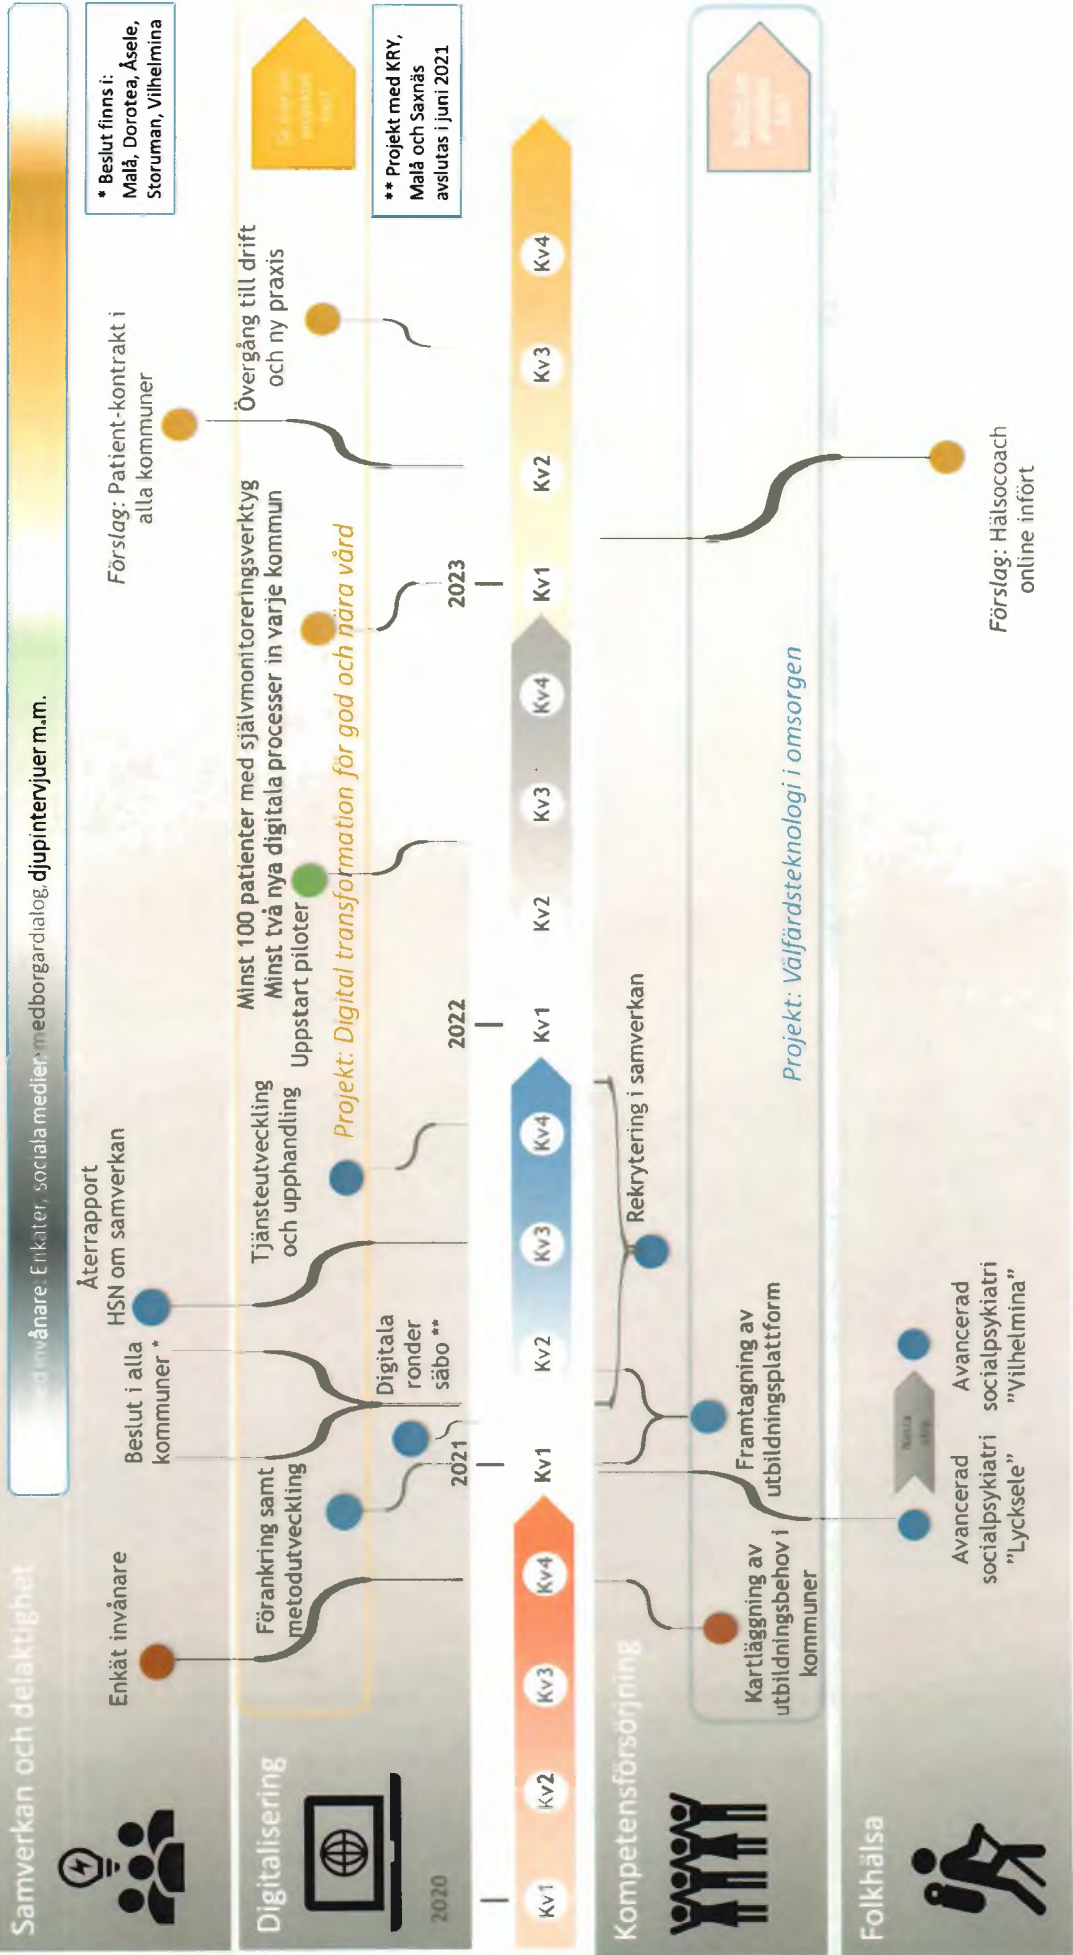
Samverkan och delaktighet

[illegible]invånare: Enkäter, sociala medier, medborgardialog, djupintervjuer m.m.

* Beslut finns i: Malå, Dorotea, Åsele, Storuman, Vilhelmina

Digitalisering

** Projekt med KRY, Malå och Saxnäs avslutas i juni 2021

Kompetensförsörjning

Folkhälsa

Enkät invånare

Förankring samt metodutveckling

Beslut i alla kommuner *

Digitala ronder säbo **

Återrapport HSN om samverkan

Tjänsteutveckling och upphandling

Uppstart piloter

Minst två nya digitala processer in varje kommun

Minst 100 patienter med självmonitoreringsverktyg

Projekt: Digital transformation för god och nära vård

Förslag: Patient-kontrakt i alla kommuner

Övergång till drift och ny praxis

2020

Kv1 Kv2 Kv3 Kv4

2021

Kv1 Kv2 Kv3 Kv4

2022

Kv1 Kv2 Kv3 Kv4

2023

Kv1 Kv2 Kv3 Kv4

Kartläggning av utbildningsbehov i kommuner

Framtagning av utbildningsplattform

Rekrytering i samverkan

Projekt: Välfärdsteknologi i omsorgen

Förslag: Hälsocoach online infört

Avancerad socialpsykiatri "Lycksele"

Avancerad socialpsykiatri "Vilhelmina"